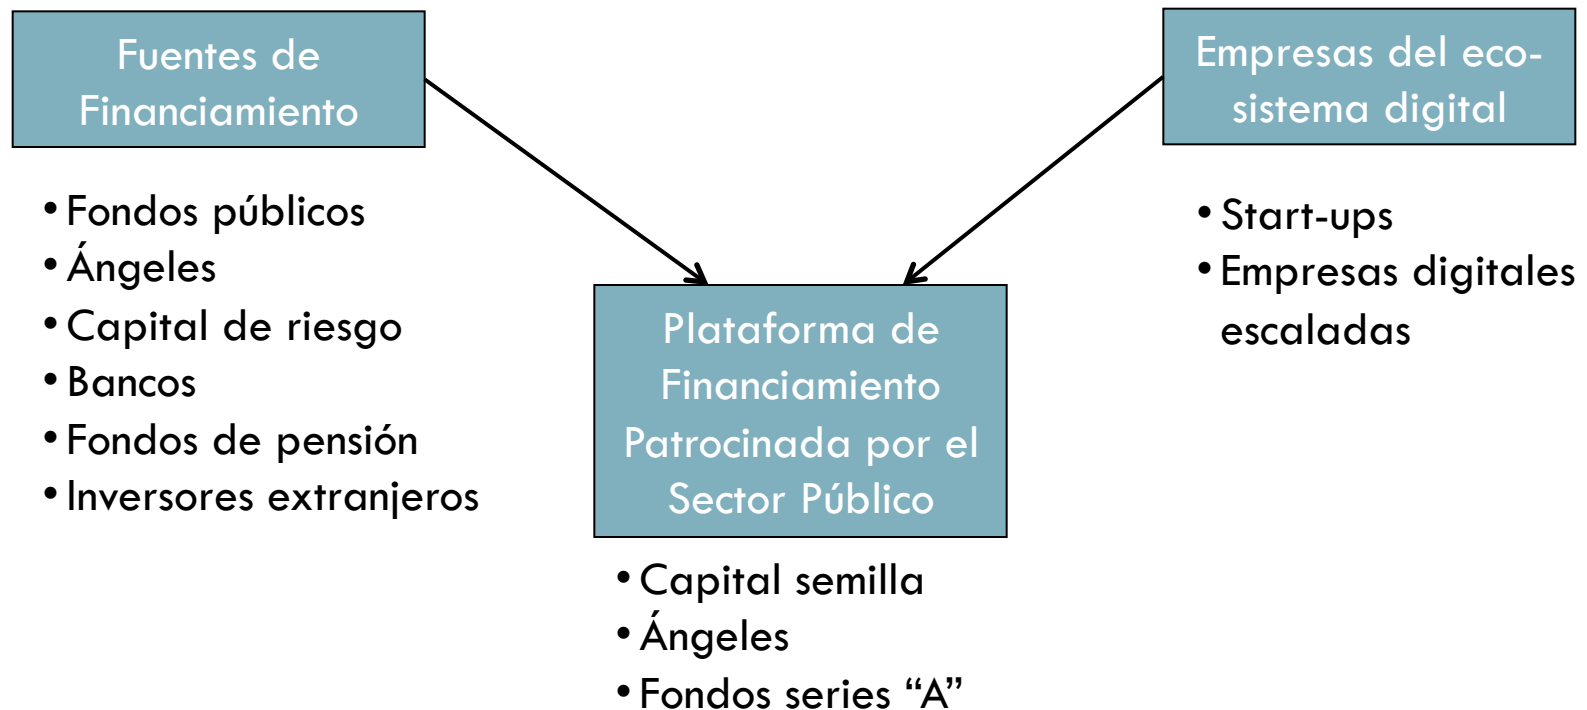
Fuentes de Financiamiento

- Fondos públicos
- Ángeles
- Capital de riesgo
- Bancos
- Fondos de pensión
- Inversores extranjeros

Empresas del eco-sistema digital

- Start-ups
- Empresas digitales escaladas

Plataforma de Financiamiento Patrocinada por el Sector Público

- Capital semilla
- Ángeles
- Fondos series “A”